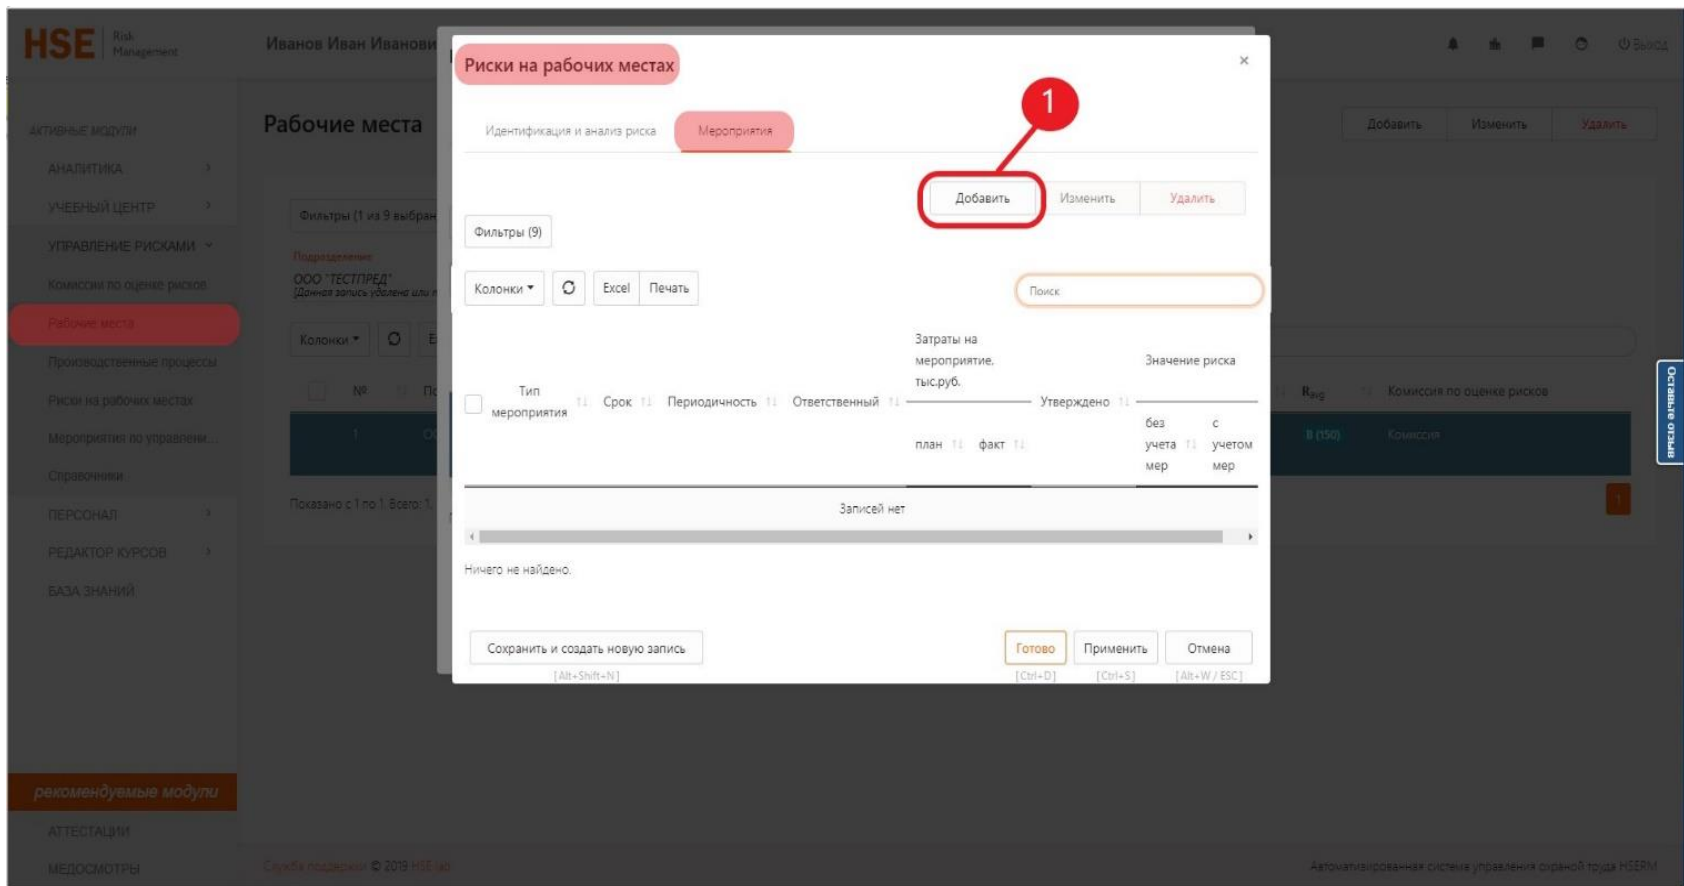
HSE Risk Management

Иванов Иван Иванови

Выход

АКТИВНЫЕ МОДУЛИ
АНАЛИТИКА
УЧЕБНЫЙ ЦЕНТР
УПРАВЛЕНИЕ РИСКАМИ
Комиссии по оценке рисков
Рабочие места
Производственные процессы
Риски на рабочих местах
Мероприятия по управлени...
Справочники
ПЕРСОНАЛ
РЕДАКТОР КУРСОВ
БАЗА ЗНАНИЙ

рекомендуемые модули
АТТЕСТАЦИИ
МЕДОСМОТРЫ

Рабочие места

Добавить Изменить Удалить

Фильтры (1 из 9 выбран

Подразделение
ООО "ТЕСТПРЕД"
[Данная запись удалена или н

Колонки
№
$R_{avg}$
Комиссия по оценке рисков
1
8 (150)
Комиссия

Показано с 1 по 1. Всего: 1.

1

Оставьте отзыв

Служба поддержки © 2019 HSE lab

Автоматизированная система управления охраной труда HSERM

Риски на рабочих местах

×

Идентификация и анализ риска
Мероприятия

1

Добавить
Изменить
Удалить

Фильтры (9)

Колонки
Excel
Печать

Поиск

| | Тип мероприятия | Срок | Периодичность | Ответственный | Затраты на мероприятие, тыс.руб. план | факт | Утверждено | Значение риска без учета мер | с учетом мер |
|---|---|---|---|---|---|---|---|---|---|
| Записей нет | | | | | | | | | |

Ничего не найдено.

Сохранить и создать новую запись
[Alt+Shift+N]

Готово
[Ctrl+D]
Применить
[Ctrl+S]
Отмена
[Alt+W / ESC]